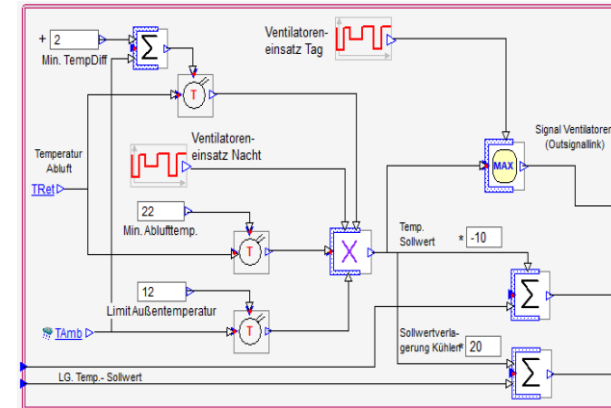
+ 2

Min. TempDiff

Σ

T

Ventilatoren-
einsatz Tag

MAX

Signal Ventilatoren
(Outsignallink)

Ventilatoren-
einsatz Nacht

Temperatur
Abluft

TRet

22

Min. Ablufttemp.

T

X

Temp.
Sollwert

* -10

12

Limit Außentemperatur

T

Σ

TAmb

Sollwertverla-
gerung Kühler

+ 20

LG. Temp.- Sollwert

Σ